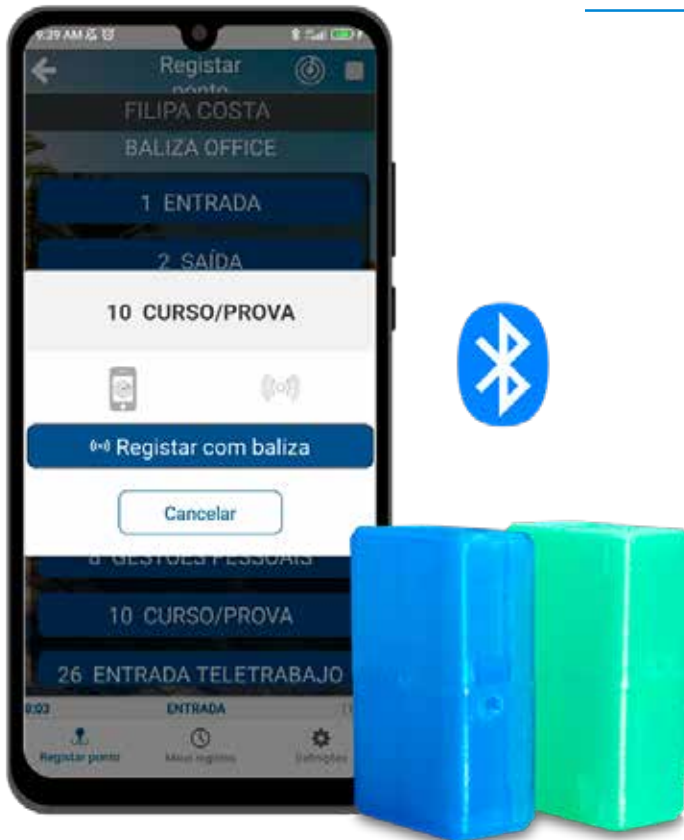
6:39 AM

Registar ponto

FILIPA COSTA

BALIZA OFFICE

1 ENTRADA

2 SAÍDA

10 CURSO/PROVA

Registar com baliza

Cancelar

8 GESTÕES PESSOAIS

10 CURSO/PROVA

26 ENTRADA TELETRABAJO

8:03 ENTRADA

Registar ponto
Meus registos
Definições